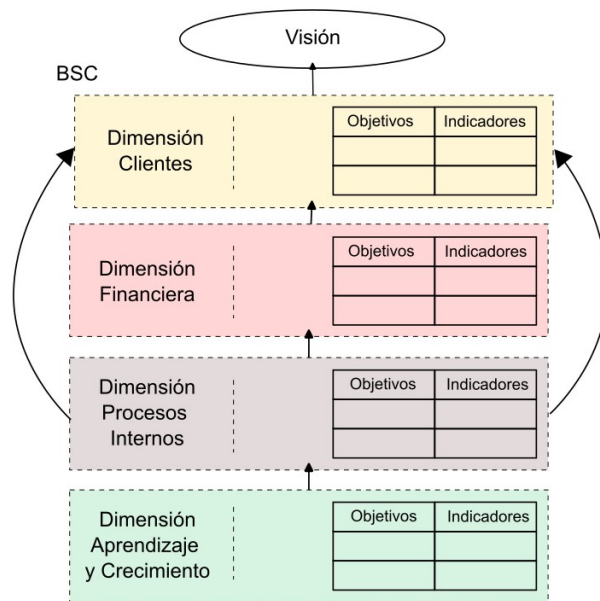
Visión

BSC

Dimensión Clientes

| Objetivos | Indicadores |
|---|---|
| | |
| | |

Dimensión Financiera

| Objetivos | Indicadores |
|---|---|
| | |
| | |

Dimensión Procesos Internos

| Objetivos | Indicadores |
|---|---|
| | |
| | |

Dimensión Aprendizaje y Crecimiento

| Objetivos | Indicadores |
|---|---|
| | |
| | |